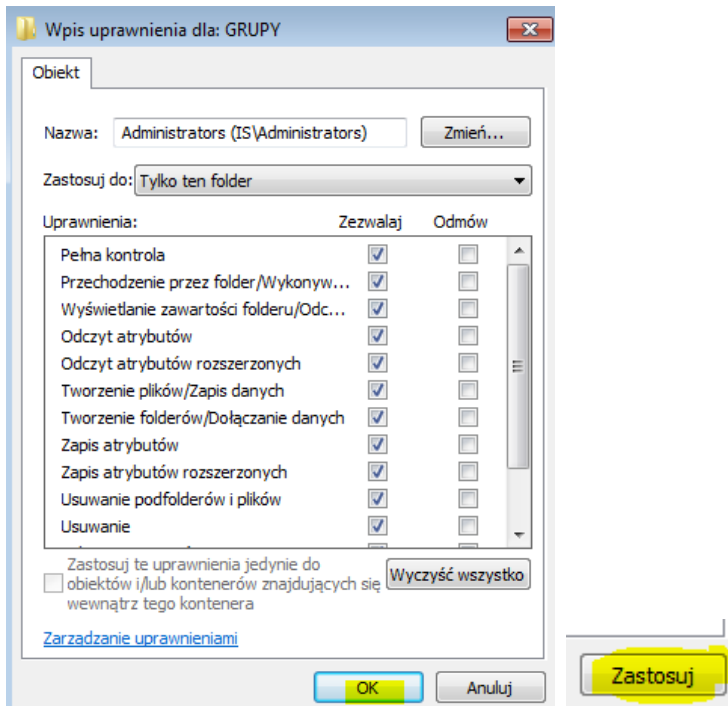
Wpis uprawnienia dla: GRUPY

Obiekt

Nazwa: Administrators (IS\Administrators) Zmień...

Zastosuj do: Tylko ten folder

| Uprawnienia: | Zezwalaj | Odmów |
|---|---|---|
| Pełna kontrola | ☑ | ☐ |
| Przechodzenie przez folder/Wykonyw... | ☑ | ☐ |
| Wyświetlanie zawartości folderu/Odc... | ☑ | ☐ |
| Odczyt atrybutów | ☑ | ☐ |
| Odczyt atrybutów rozszerzonych | ☑ | ☐ |
| Tworzenie plików/Zapis danych | ☑ | ☐ |
| Tworzenie folderów/Dołączanie danych | ☑ | ☐ |
| Zapis atrybutów | ☑ | ☐ |
| Zapis atrybutów rozszerzonych | ☑ | ☐ |
| Usuwanie podfolderów i plików | ☑ | ☐ |
| Usuwanie | ☑ | ☐ |

Zastosuj te uprawnienia jedynie do obiektów i/lub kontenerów znajdujących się wewnątrz tego kontenera

Wyczyść wszystko

Zarządzanie uprawnieniami

OK Anuluj

Zastosuj